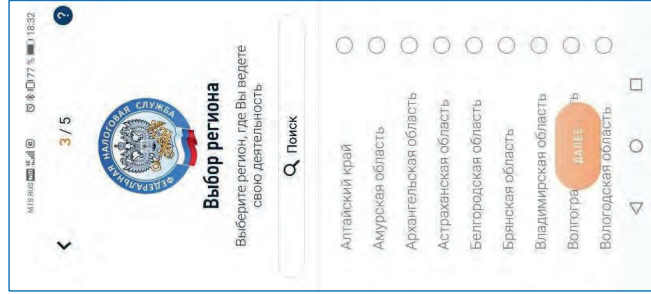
MTS RUS 77% 18:32

3 / 5

?

ФЕДЕРАЛЬНАЯ НАЛОГОВАЯ СЛУЖБА

Выбор региона

Выберите регион, где Вы ведете свою деятельность

Поиск

Алтайский край

Амурская область

Архангельская область

Астраханская область

Белгородская область

Брянская область

Владимирская область

Волгогра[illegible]ь

ДАЛЕЕ

Вологодская область